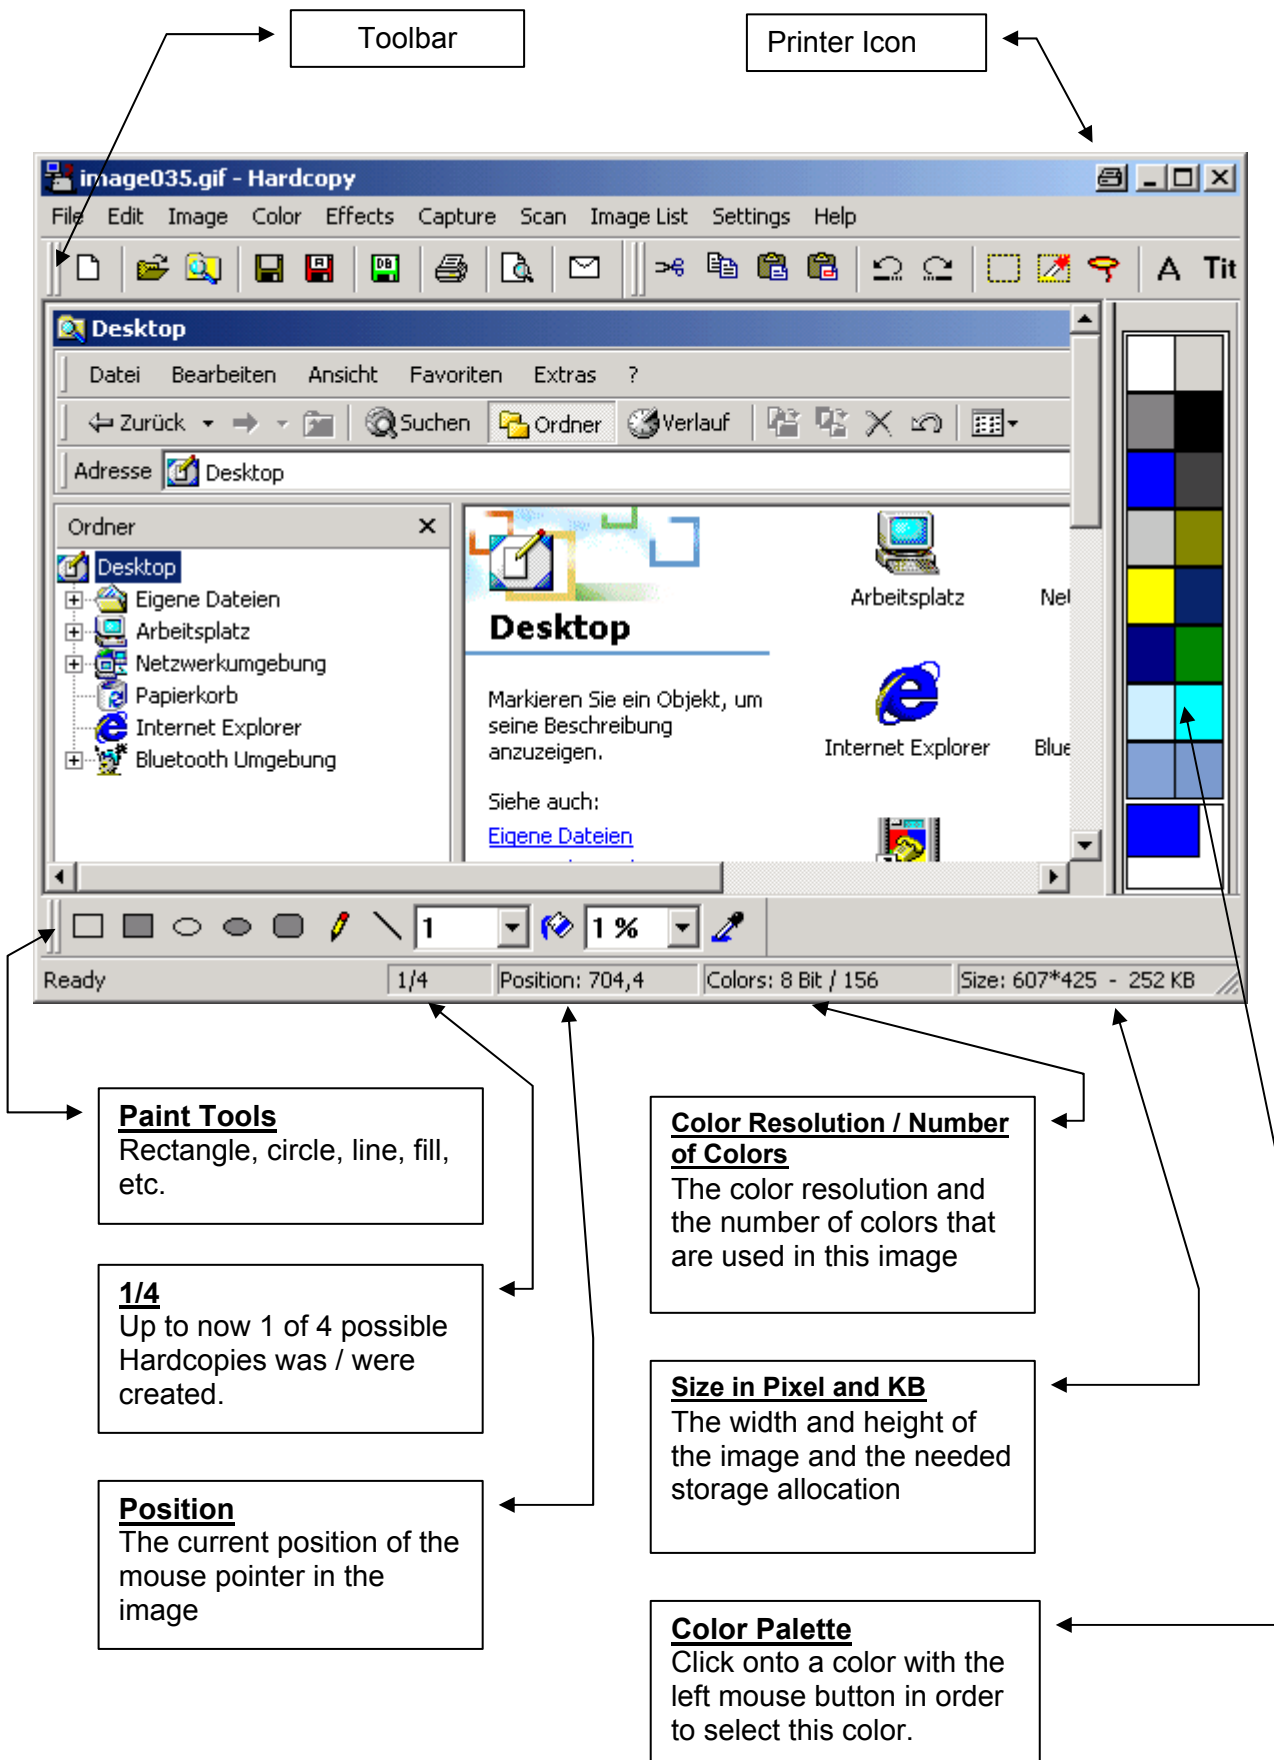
Toolbar

Printer Icon

image035.gif - Hardcopy

File Edit Image Color Effects Capture Scan Image List Settings Help

A Tit

Desktop

Datei Bearbeiten Ansicht Favoriten Extras ?

Zurück Suchen Ordner Verlauf

Adresse Desktop

Ordner

Desktop
Eigene Dateien
Arbeitsplatz
Netzwerkumgebung
Papierkorb
Internet Explorer
Bluetooth Umgebung

Desktop

Markieren Sie ein Objekt, um seine Beschreibung anzuzeigen.

Siehe auch:

Eigene Dateien

Arbeitsplatz

Ne

Internet Explorer

Blue

1

1 %

Ready | 1/4 | Position: 704,4 | Colors: 8 Bit / 156 | Size: 607*425 - 252 KB

**Paint Tools**
Rectangle, circle, line, fill, etc.

**1/4**
Up to now 1 of 4 possible Hardcopies was / were created.

**Position**
The current position of the mouse pointer in the image

**Color Resolution / Number of Colors**
The color resolution and the number of colors that are used in this image

**Size in Pixel and KB**
The width and height of the image and the needed storage allocation

**Color Palette**
Click onto a color with the left mouse button in order to select this color.